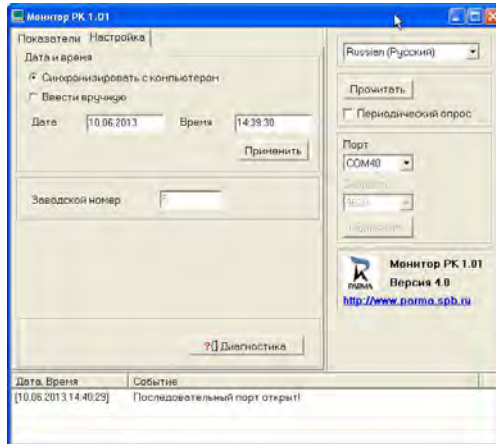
Монитор РК 1.01

Показатели Настройка

Дата и время

Синхронизировать с компьютером

Ввести вручную

Дата 10.06.2013 Время 14:39:30

Применить

Заводской номер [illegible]

?[] Диагностика

Russian (Русский)

Прочитать

Периодический опрос

Порт

COM40

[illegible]

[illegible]

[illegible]

PARMA

Монитор РК 1.01

Версия 4.0

http://www.parma.spb.ru

| Дата, Время | Событие |
|---|---|
| [10.06.2013 14:40:29] | Последовательный порт открыт! |